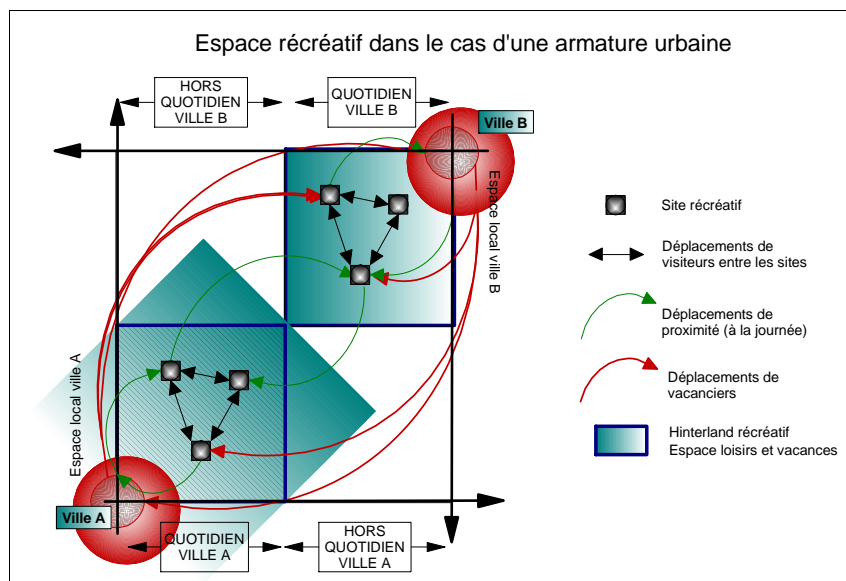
Espace récréatif dans le cas d'une armature urbaine

HORS QUOTIDIEN VILLE B

QUOTIDIEN VILLE B

Ville B

Espace local ville B

Espace local ville A

Ville A

QUOTIDIEN VILLE A

HORS QUOTIDIEN VILLE A

Site récréatif

Déplacements de visiteurs entre les sites

Déplacements de proximité (à la journée)

Déplacements de vacanciers

Hinterland récréatif
Espace loisirs et vacances